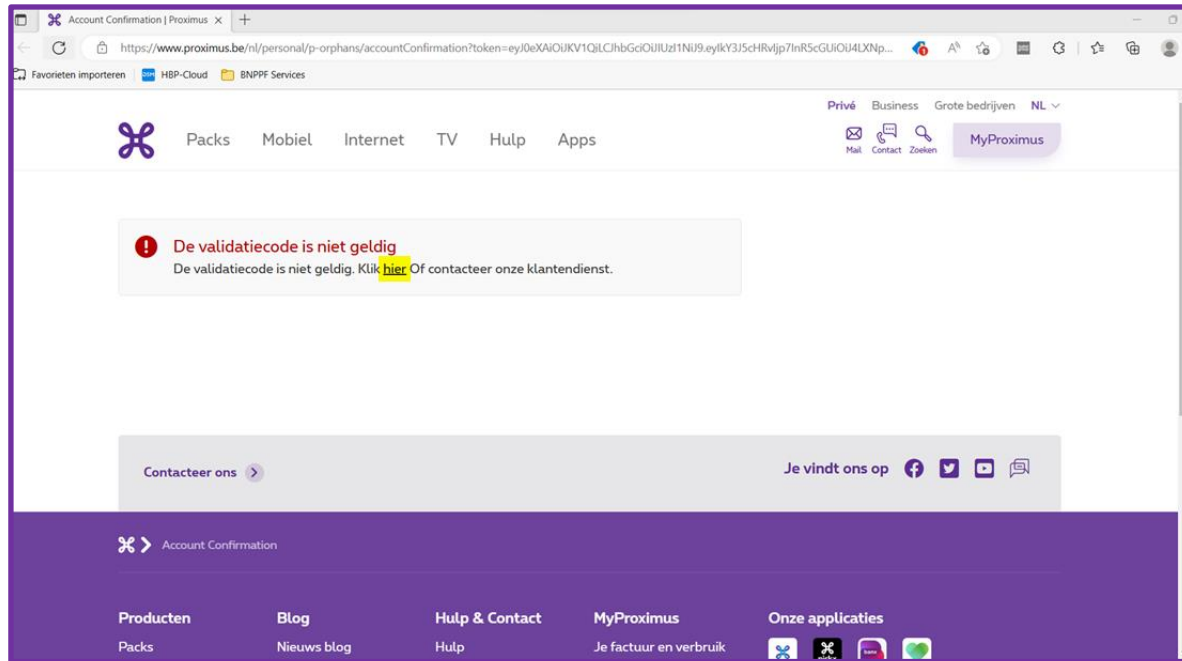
Account Confirmation | Proximus ×
+

https://www.proximus.be/nl/personal/p-orphans/accountConfirmation?token=eyJ0eXAiOiJKV1QiLCJhbGciOiJIUzI1NiJ9.eyIkY3J5cHRvljp7InR5cGUiOiJ4LXNp...

Favorieten importeren
HBP-Cloud
BNPPF Services

Privé Business Grote bedrijven NL

Packs Mobiel Internet TV Hulp Apps

Mail Contact Zoeken
MyProximus

De validatiecode is niet geldig
De validatiecode is niet geldig. Klik hier Of contacteer onze klantendienst.

Contacteer ons

Je vindt ons op

Account Confirmation

Producten
Packs

Blog
Nieuws blog

Hulp & Contact
Hulp

MyProximus
Je factuur en verbruik

Onze applicaties